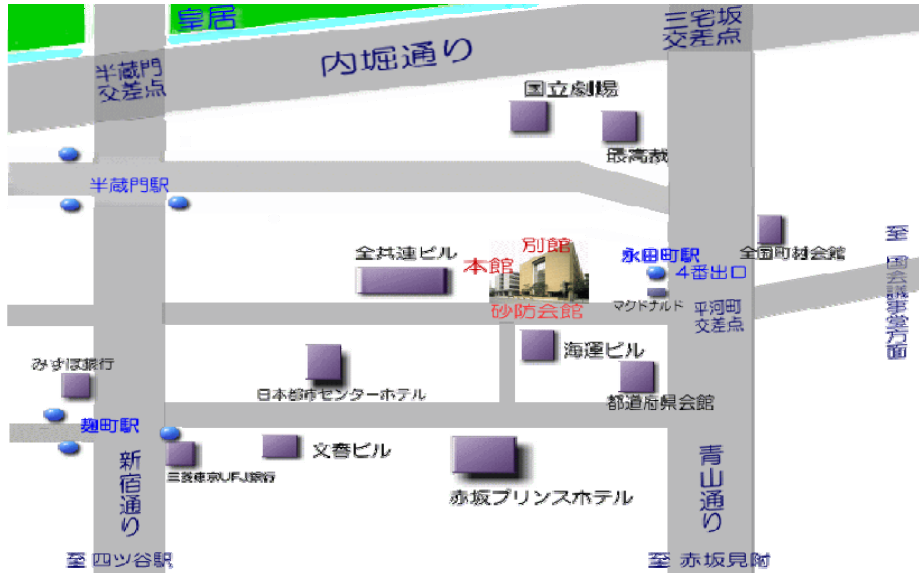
皇居

三宅坂
交差点

半蔵門
交差点

内堀通り

国立劇場

最高裁

半蔵門駅

全共連ビル

別館

本館

砂防会館

永田町駅

4番出口

マクドナルド

全国町村会館

平河町
交差点

至 国会議事堂方面

みずほ銀行

海運ビル

日本都市センターホテル

都道府県会館

麹町駅

文春ビル

三菱東京UFJ銀行

新宿通り

赤坂プリンスホテル

青山通り

至 四ツ谷駅

至 赤坂見附